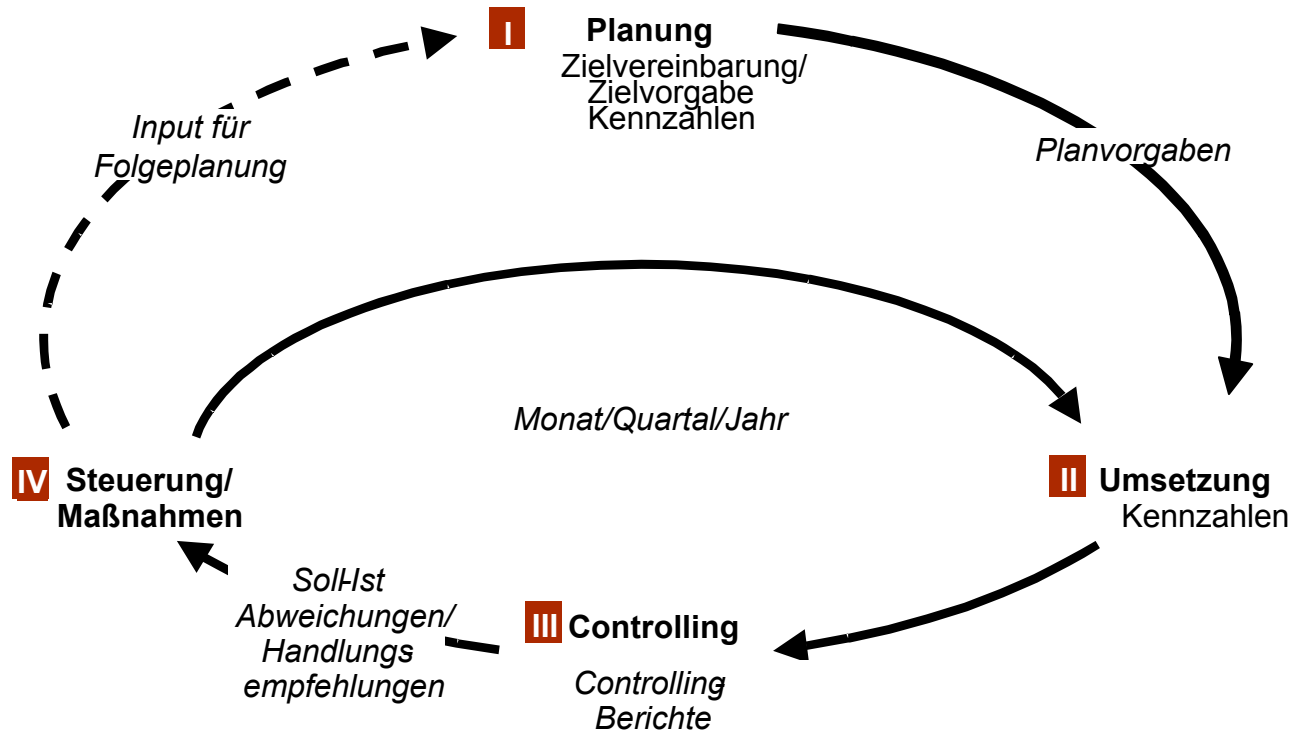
I Planung
Zielvereinbarung/
Zielvorgabe
Kennzahlen

Input für
Folgeplanung

Planvorgaben

Monat/Quartal/Jahr

IV Steuerung/
Maßnahmen

II Umsetzung
Kennzahlen

Soll-Ist
Abweichungen/
Handlungs
empfehlungen

III Controlling

Controlling
Berichte